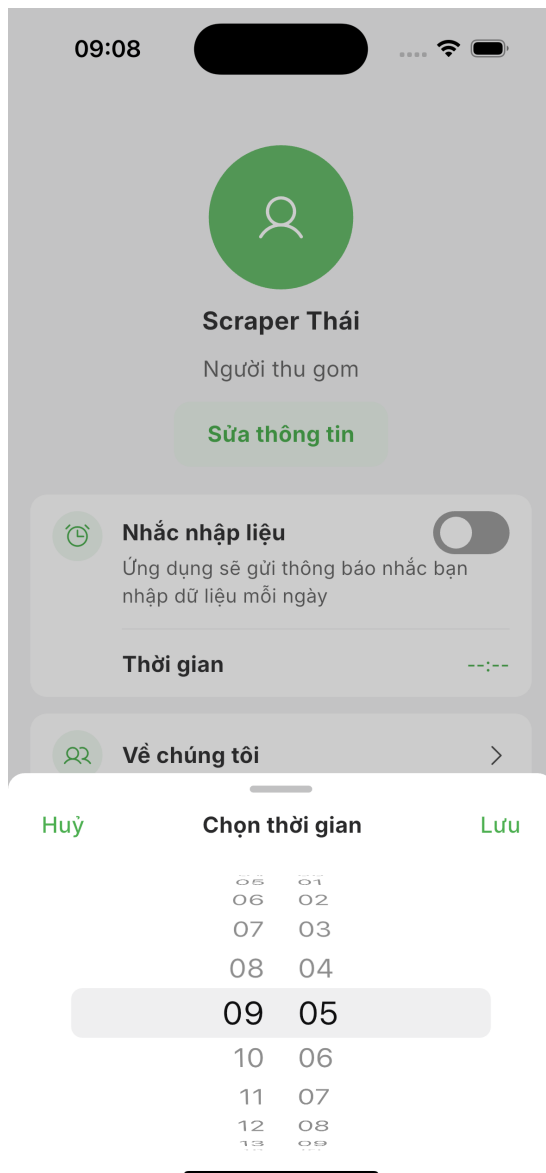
09:08

Scraper Thái

Người thu gom

Sửa thông tin

Nhắc nhập liệu

Ứng dụng sẽ gửi thông báo nhắc bạn nhập dữ liệu mỗi ngày

Thời gian

--:--

Về chúng tôi

Huỷ

Chọn thời gian

Lưu

05 01
06 02
07 03
08 04
09 05
10 06
11 07
12 08
13 09